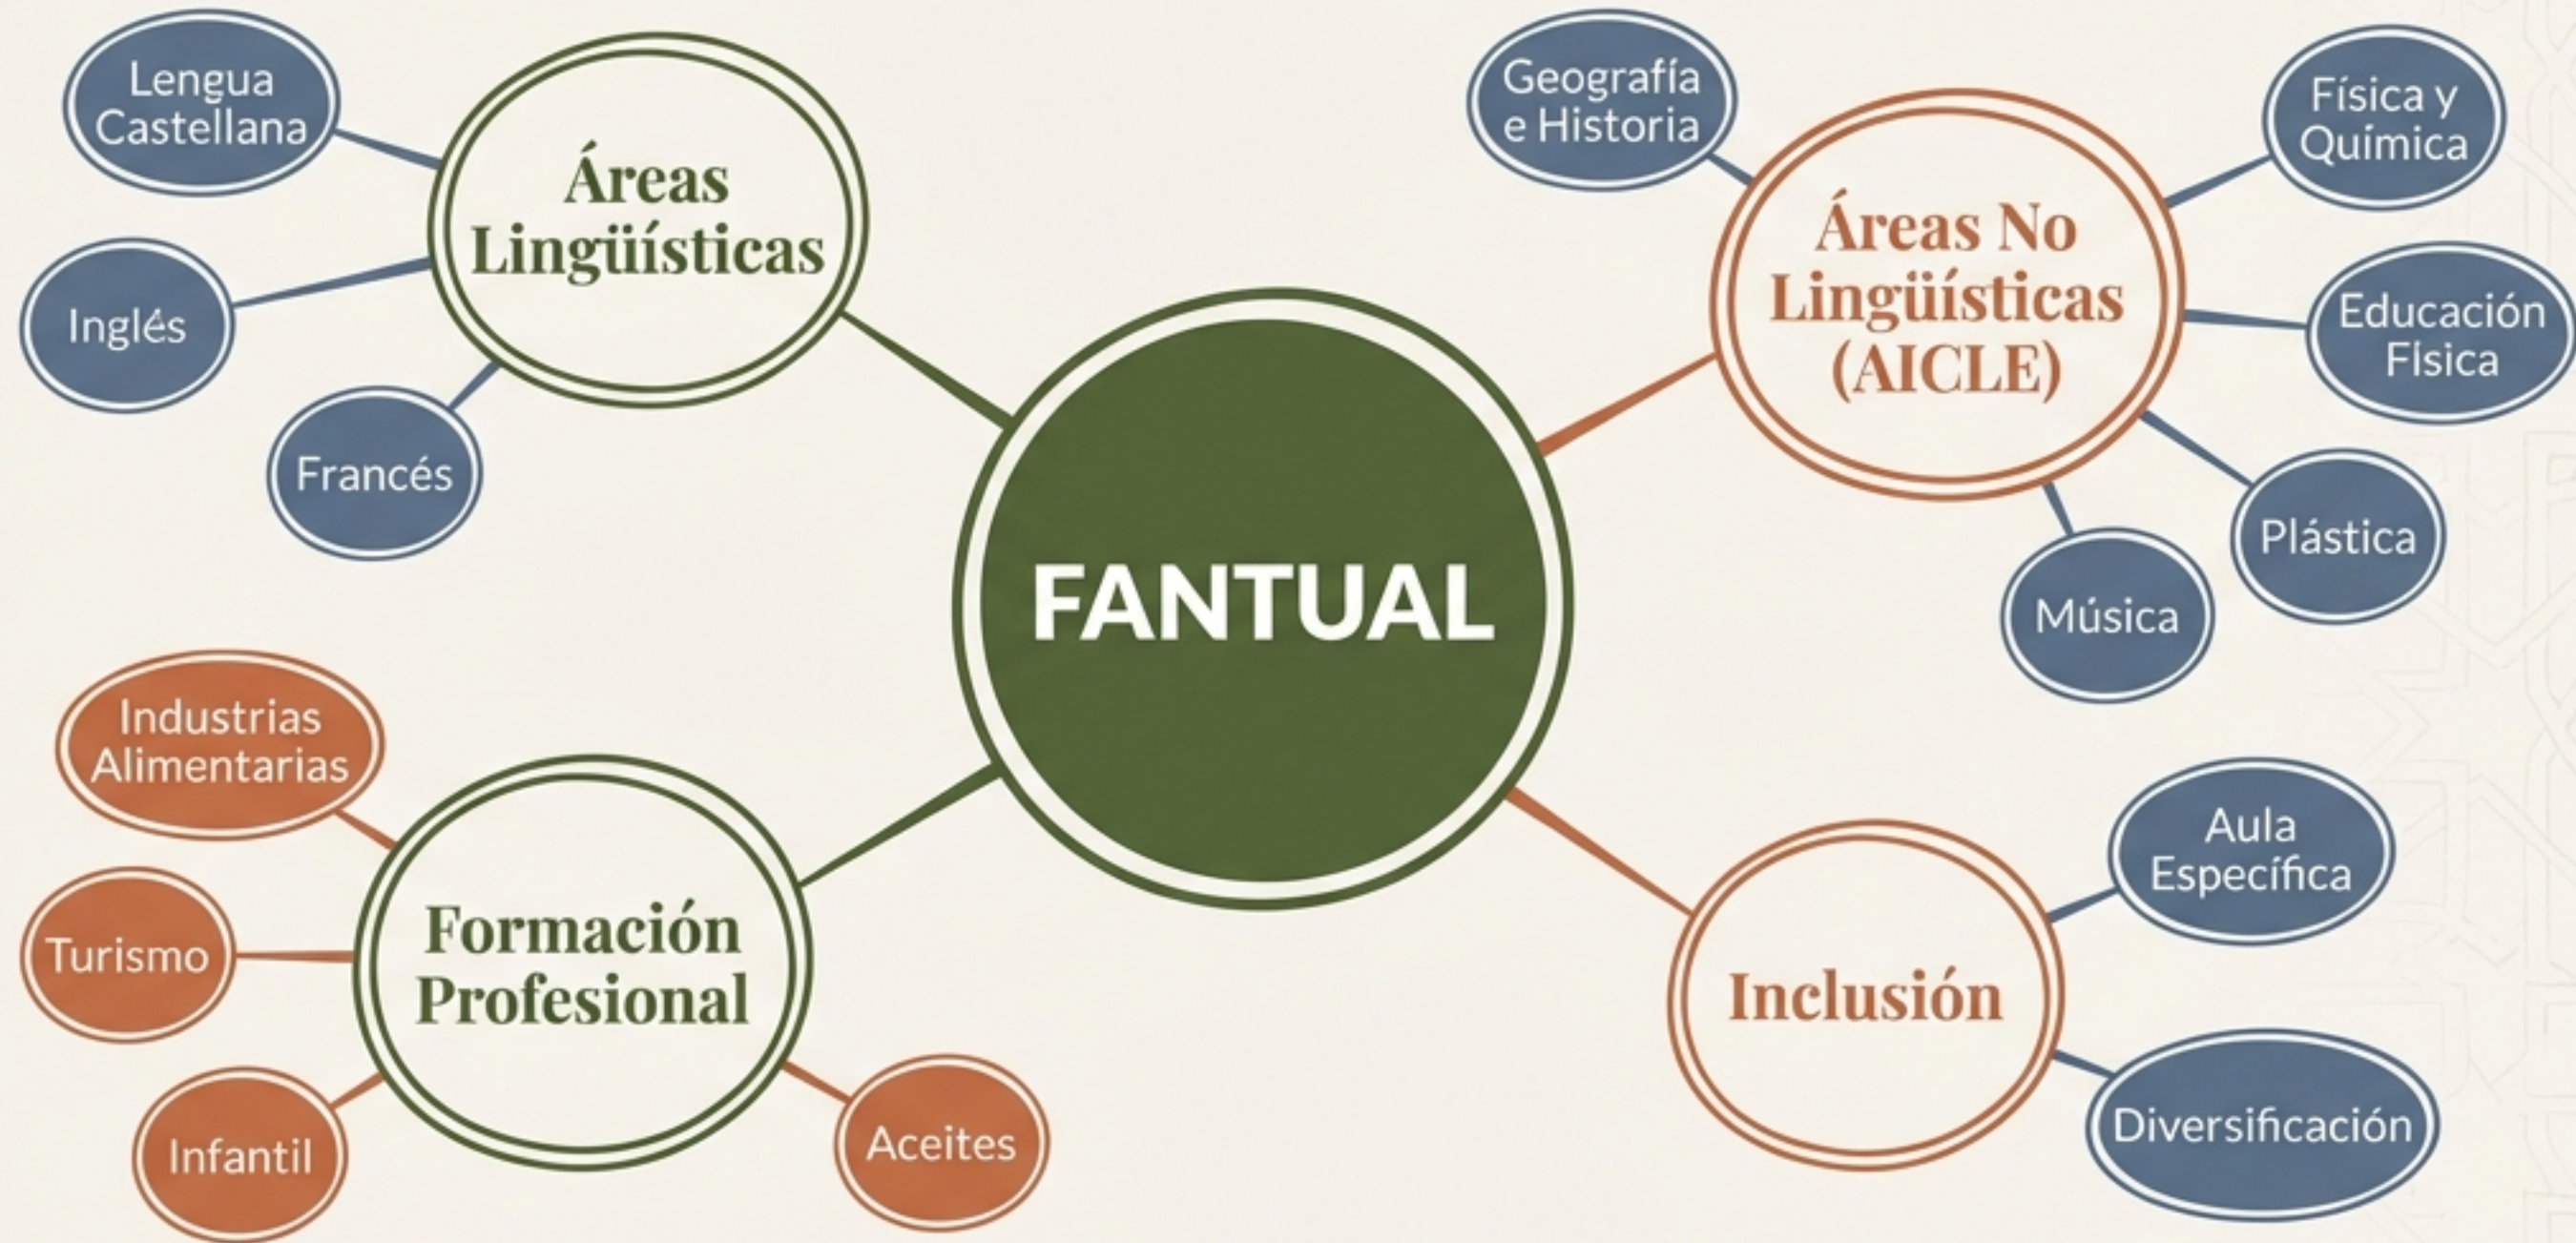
FANTUAL

Áreas Lingüísticas

Lengua Castellana

Inglés

Francés

Áreas No Lingüísticas (AICLE)

Geografía e Historia

Física y Química

Educación Física

Plástica

Música

Formación Profesional

Industrias Alimentarias

Turismo

Infantil

Aceites

Inclusión

Aula Específica

Diversificación